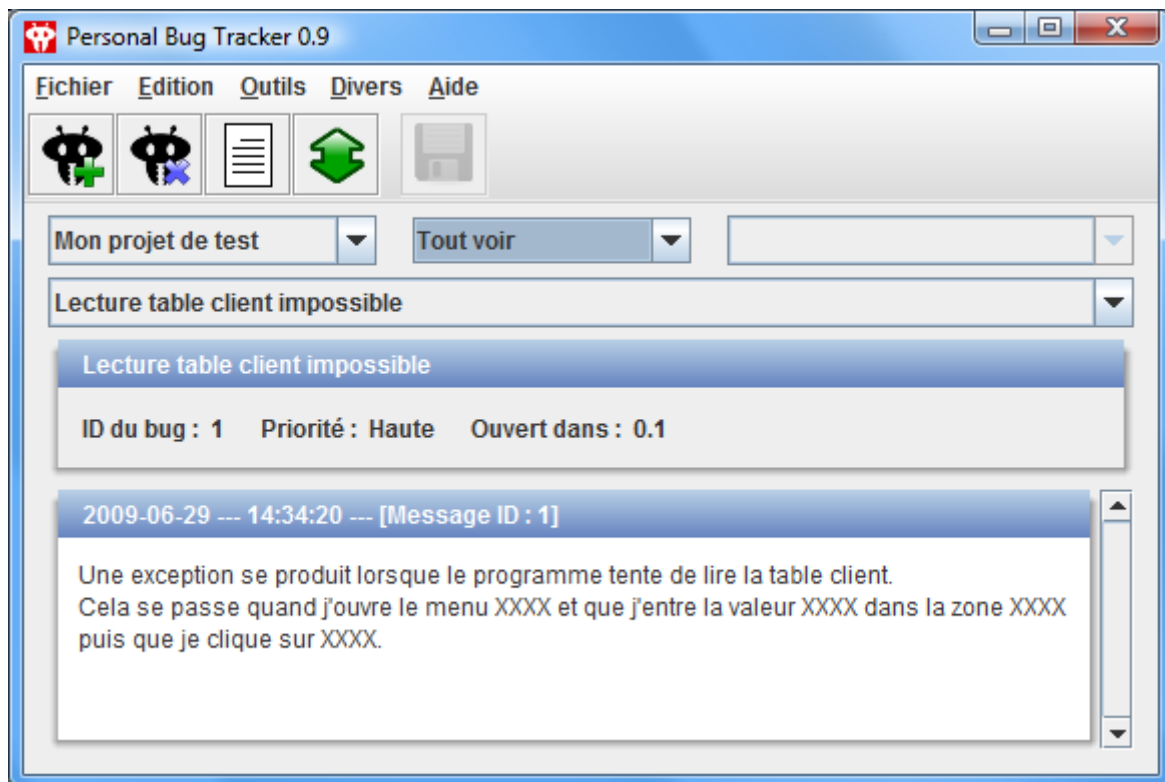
Personal Bug Tracker 0.9

Fichier Edition Outils Divers Aide

Mon projet de test

Tout voir

Lecture table client impossible

Lecture table client impossible

ID du bug : 1 Priorité : Haute Ouvert dans : 0.1

2009-06-29 --- 14:34:20 --- [Message ID : 1]

Une exception se produit lorsque le programme tente de lire la table client.
Cela se passe quand j'ouvre le menu XXXX et que j'entre la valeur XXXX dans la zone XXXX puis que je clique sur XXXX.